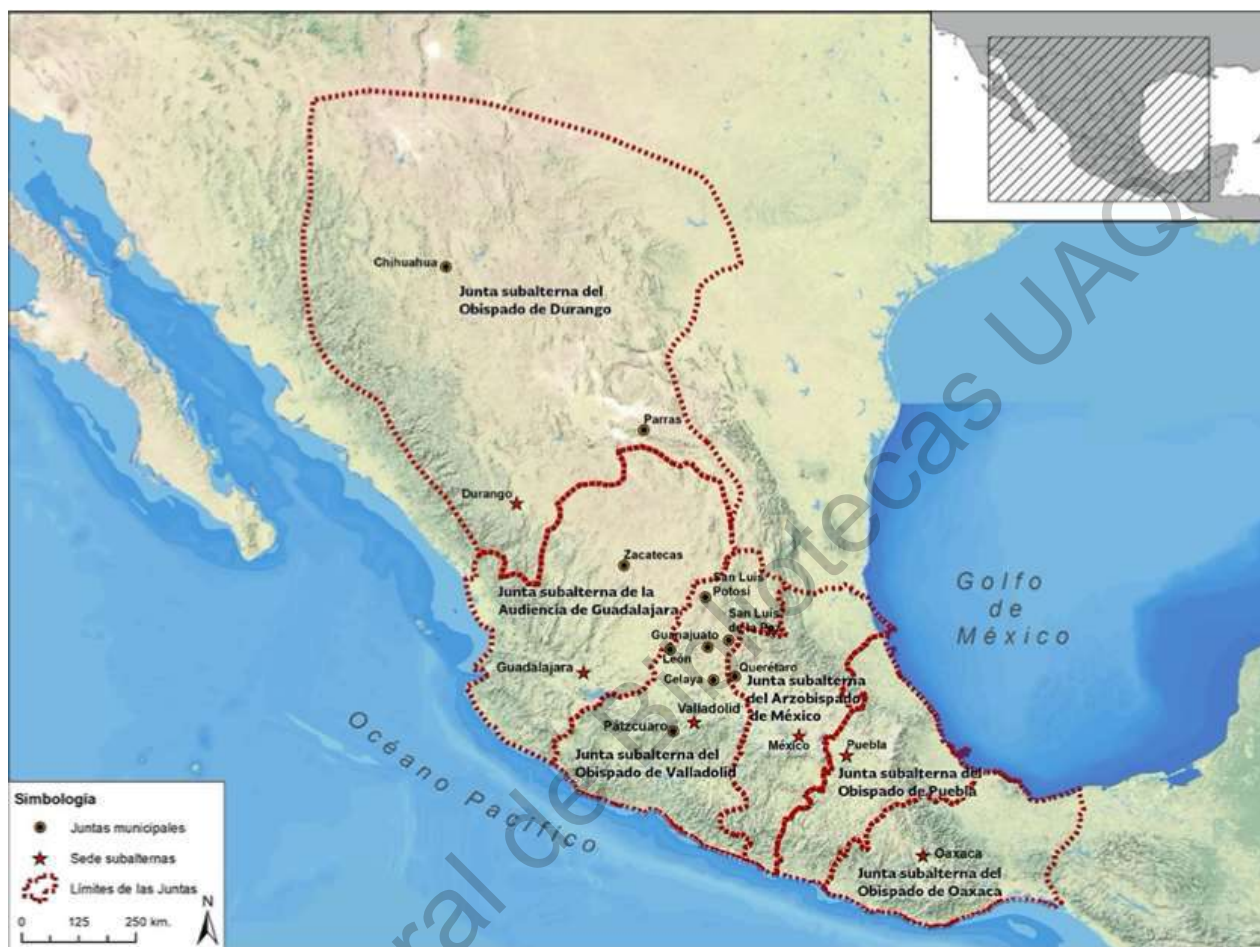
Chihuahua

Junta subalterna del Obispado de Durango

Parras

Durango

Zacatecas

San Luis Potosí

Junta subalterna de la Audiencia de Guadalajara

San Luis de la Paz

Guanajuato

León

Guadalajara

Celaya

Querétaro

Junta subalterna del Arzobispado de México

Pátzcuaro

Valladolid

México

Puebla

Junta subalterna del Obispado de Valladolid

Junta subalterna del Obispado de Puebla

Oaxaca

Junta subalterna del Obispado de Oaxaca

Golfo de México

Océano Pacífico

Simbología

Juntas municipales

Sede subalternas

Límites de las Juntas

0 125 250 km.

N

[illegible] de Bibliotecas UAQ